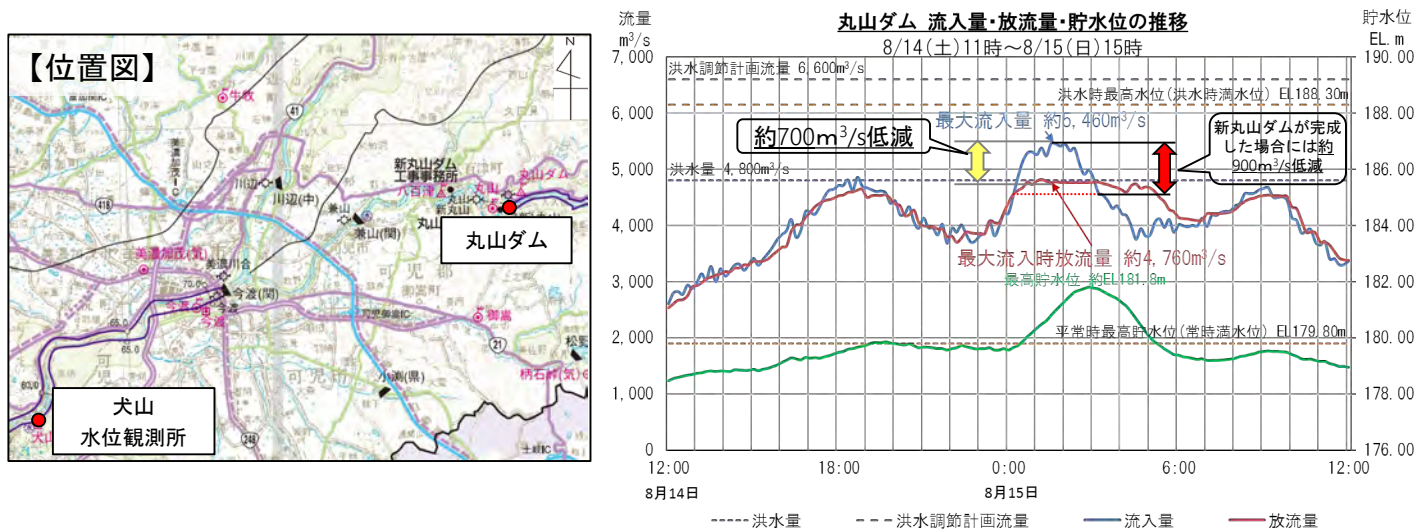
【位置図】

N

牛牧

新丸山ダム工事事務所
八百津
丸山
新丸山
丸山ダム
兼山
兼山(関)
川辺(中)
川辺
美濃加茂(気)
美濃川合
今渡(関)
今渡
可児
御嵩
小渕(県)
犬山
水位観測所
土岐IC
416
41
21
248

丸山ダム 流入量・放流量・貯水位の推移
8/14(土)11時～8/15(日)15時

流量 m³/s
貯水位 EL.m

洪水調節計画流量 6,600m³/s
洪水時最高水位(洪水時満水位) EL188.30m
約700m³/s低減
最大流入量 約5,460m³/s
新丸山ダムが完成した場合には約900m³/s低減
洪水量 4,800m³/s
最大流入時放流量 約4,760m³/s
最高貯水位 約EL181.8m
平常時最高貯水位(常時満水位) EL179.80m

7,000
6,000
5,000
4,000
3,000
2,000
1,000
0

190.00
188.00
186.00
184.00
182.00
180.00
178.00
176.00

12:00
18:00
0:00
6:00
12:00
8月14日
8月15日

洪水量
洪水調節計画流量
流入量
放流量